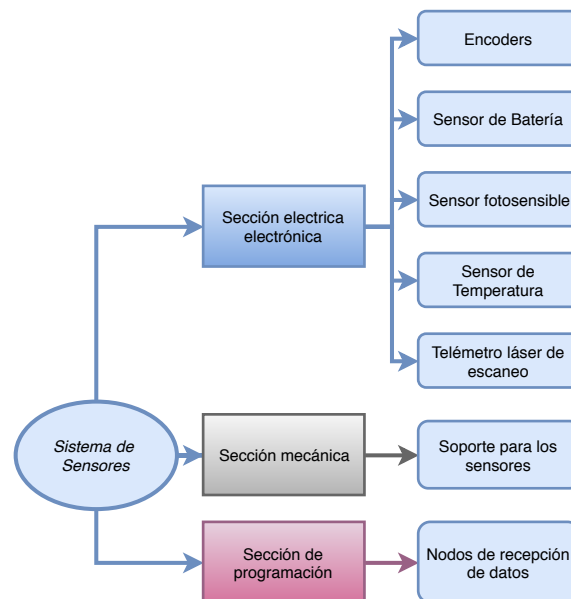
Sistema de Sensores

Sección electrica electrónica

Encoders

Sensor de Batería

Sensor fotosensible

Sensor de Temperatura

Telémetro láser de escaneo

Sección mecánica

Soporte para los sensores

Sección de programación

Nodos de recepción de datos